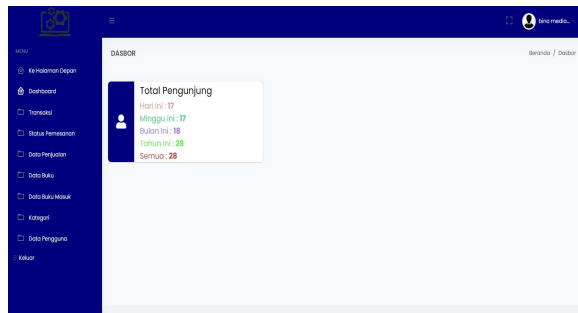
bina media...

MENU

Ke Halaman Depan

Dashboard

Transaksi

Status Pemesanan

Data Penjualan

Data Buku

Data Buku Masuk

Kategori

Data Pengguna

Keluar

DASBOR

Beranda / Dasbor

Total Pengunjung

Hari ini : 17

Minggu ini : 17

Bulan ini : 18

Tahun ini : 28

Semua : 28